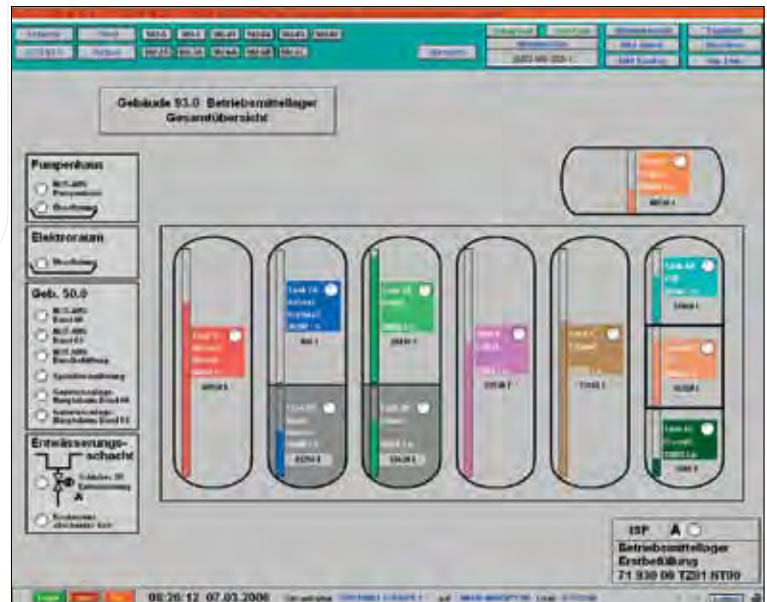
Gebäude 93.0 Betriebsmittellager
Gesamtübersicht

Pumpenhaus
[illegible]
Überflutung

Elektroraum
Überflutung

Geb. 50.0
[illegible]
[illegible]
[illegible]
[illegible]
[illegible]
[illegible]

Entwässerungs-
schacht
A
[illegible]
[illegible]

ISP A
Betriebsmittellager
Erstbefüllung
71 930 00 TZ01 NT00

08:26:12 07.03.2006